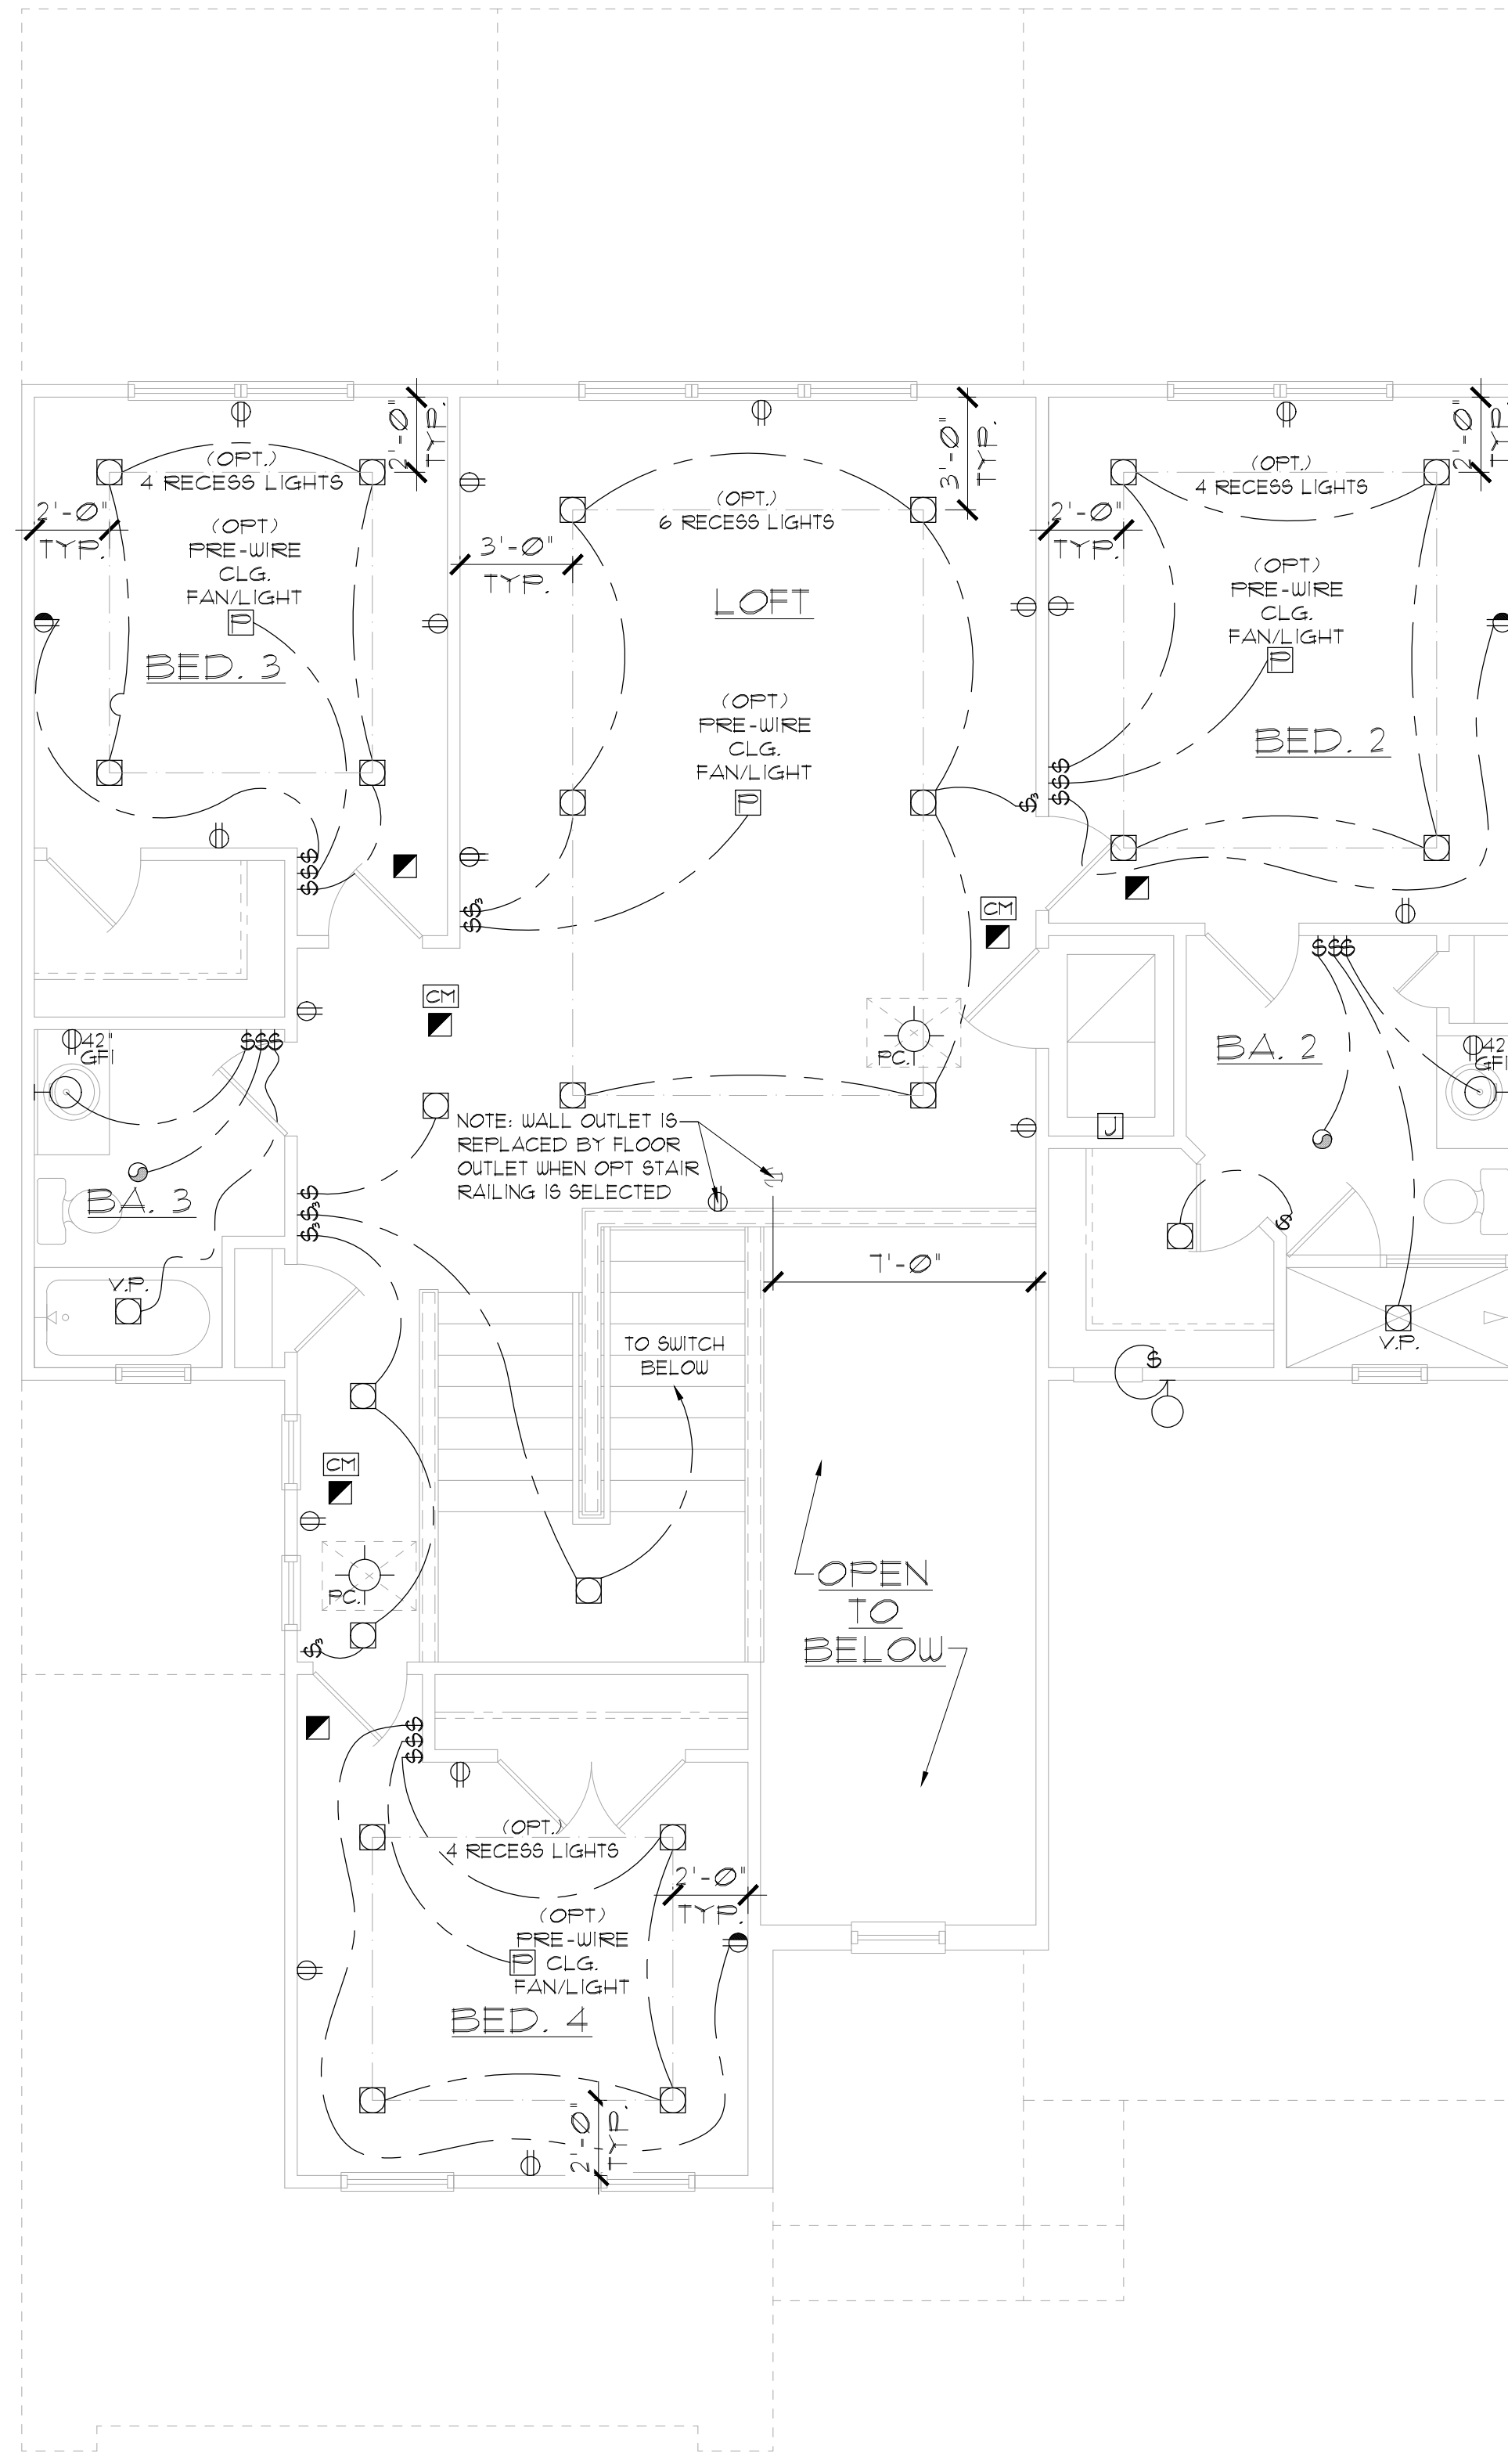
2'-0" TYP.
(OPT.)
4 RECESS LIGHTS
2'-0"
TYP.
(OPT)
PRE-WIRE
CLG.
FAN/LIGHT
P
BED. 3

(OPT.)
6 RECESS LIGHTS
3'-0" TYP.
3'-0"
TYP.
LOFT
(OPT)
PRE-WIRE
CLG.
FAN/LIGHT
P

2'-0" TYP.
(OPT.)
4 RECESS LIGHTS
2'-0"
TYP.
(OPT)
PRE-WIRE
CLG.
FAN/LIGHT
P
BED. 2

$$$
$$$
$$$
$$$
$3
$3
$3
CM
CM
CM
42"
GFI
42"
GFI
BA. 3
BA. 2
P.C.I
P.C.I
V.P.
V.P.
J
$
NOTE: WALL OUTLET IS REPLACED BY FLOOR OUTLET WHEN OPT STAIR RAILING IS SELECTED
7'-0"
TO SWITCH BELOW
OPEN
TO
BELOW

(OPT.)
4 RECESS LIGHTS
2'-0"
TYP.
(OPT)
PRE-WIRE
P CLG.
FAN/LIGHT
BED. 4
2'-0" TYP.